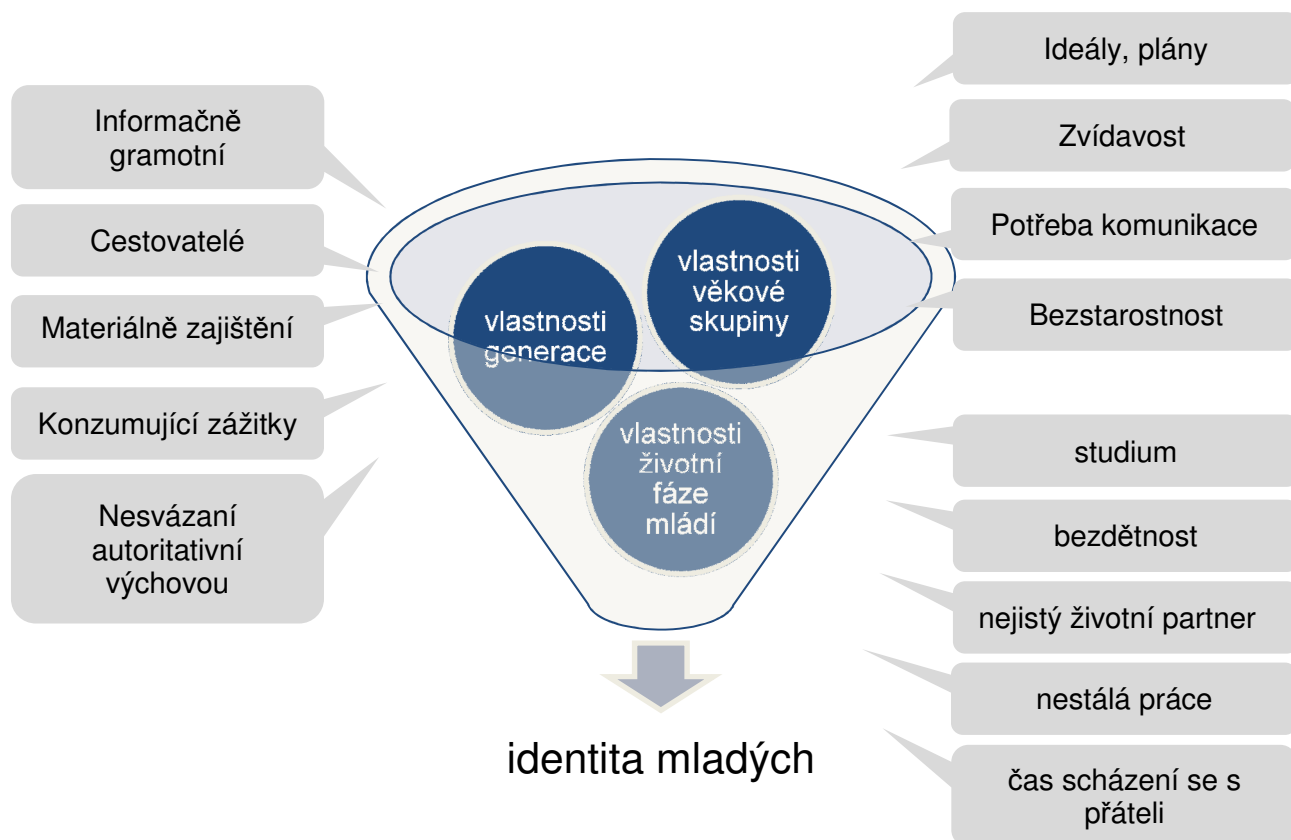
Informačně gramotní

Cestovatelé

Materiálně zajištění

Konzumující zážitky

Nesvázaní autoritativní výchovou

Ideály, plány

Zvídavost

Potřeba komunikace

Bezstarostnost

vlastnosti generace

vlastnosti věkové skupiny

vlastnosti životní fáze mládí

studium

bezdětnost

nejistý životní partner

nestálá práce

čas scházení se s přáteli

identita mladých